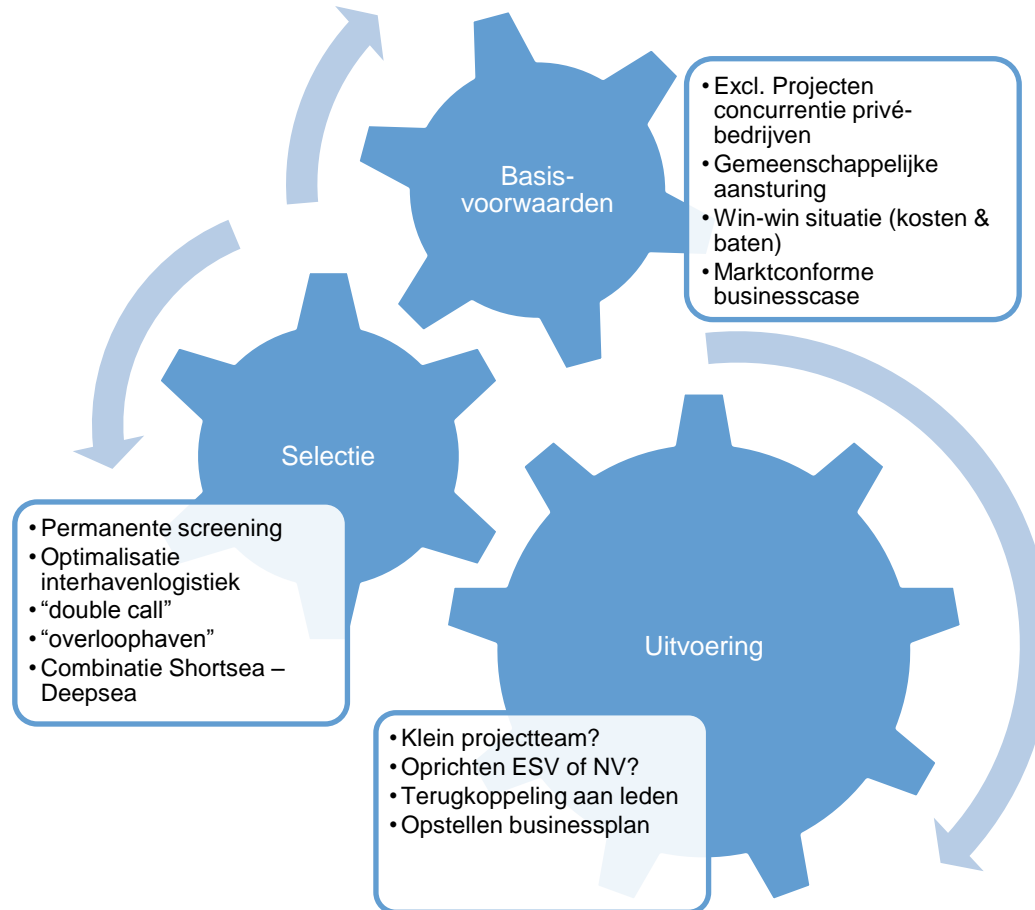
Basis-voorwaarden

• Excl. Projecten concurrentie privé-bedrijven
• Gemeenschappelijke aansturing
• Win-win situatie (kosten & baten)
• Marktconforme businesscase

Selectie

• Permanente screening
• Optimalisatie interhavenlogistiek
• “double call”
• “overloophaven”
• Combinatie Shortsea – Deepsea

Uitvoering

• Klein projectteam?
• Oprichten ESV of NV?
• Terugkoppeling aan leden
• Opstellen businessplan